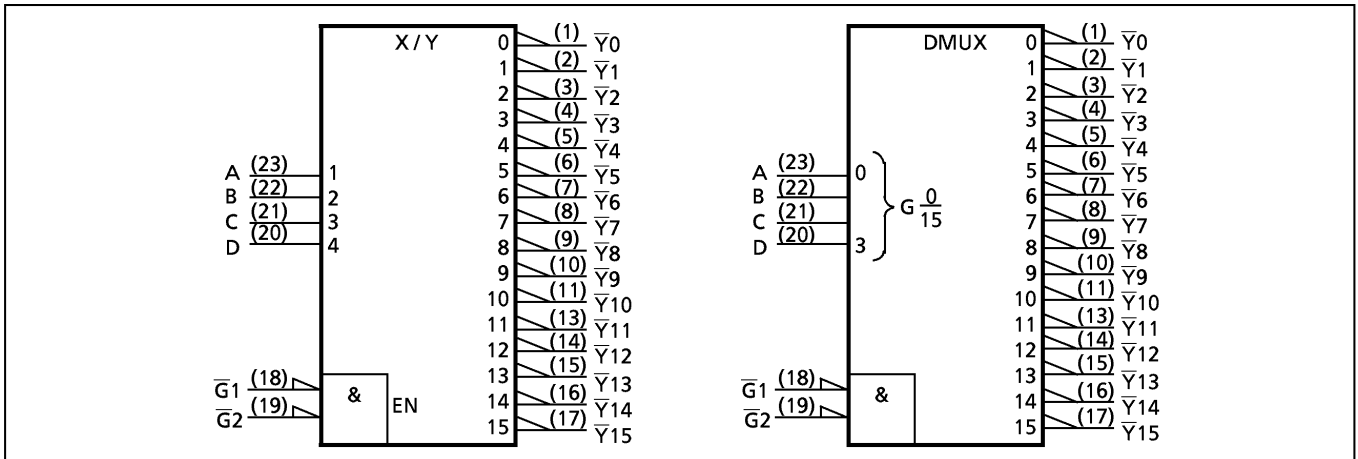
X / Y

A (23) 1
B (22) 2
C (21) 3
D (20) 4

$\overline{G}1$ (18)
$\overline{G}2$ (19)
&
EN

0 (1) $\overline{Y}0$
1 (2) $\overline{Y}1$
2 (3) $\overline{Y}2$
3 (4) $\overline{Y}3$
4 (5) $\overline{Y}4$
5 (6) $\overline{Y}5$
6 (7) $\overline{Y}6$
7 (8) $\overline{Y}7$
8 (9) $\overline{Y}8$
9 (10) $\overline{Y}9$
10 (11) $\overline{Y}10$
11 (13) $\overline{Y}11$
12 (14) $\overline{Y}12$
13 (15) $\overline{Y}13$
14 (16) $\overline{Y}14$
15 (17) $\overline{Y}15$

DMUX

A (23) 0
B (22)
C (21)
D (20) 3
G $\frac{0}{15}$

$\overline{G}1$ (18)
$\overline{G}2$ (19)
&

0 (1) $\overline{Y}0$
1 (2) $\overline{Y}1$
2 (3) $\overline{Y}2$
3 (4) $\overline{Y}3$
4 (5) $\overline{Y}4$
5 (6) $\overline{Y}5$
6 (7) $\overline{Y}6$
7 (8) $\overline{Y}7$
8 (9) $\overline{Y}8$
9 (10) $\overline{Y}9$
10 (11) $\overline{Y}10$
11 (13) $\overline{Y}11$
12 (14) $\overline{Y}12$
13 (15) $\overline{Y}13$
14 (16) $\overline{Y}14$
15 (17) $\overline{Y}15$